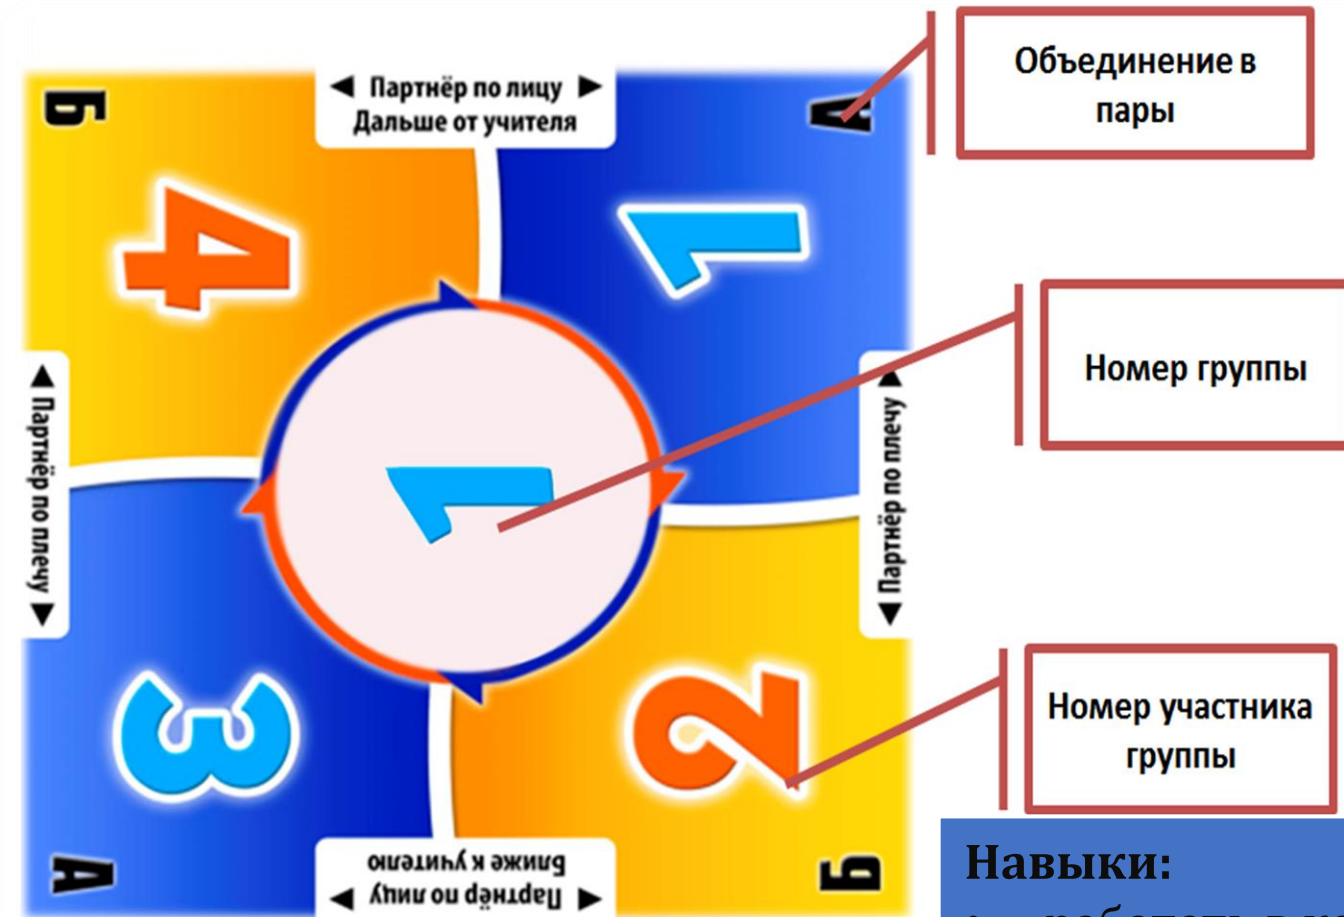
◄ Партнёр по лицу ►
Дальше от учителя

Б

А

4

1

◄ Партнёр по плечу ►

1

◄ Партнёр по плечу ►

3

2

А

Б

◄ Партнёр по лицу ►
ближе к учителю

Объединение в пары

Номер группы

Номер участника группы

Навыки:
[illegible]